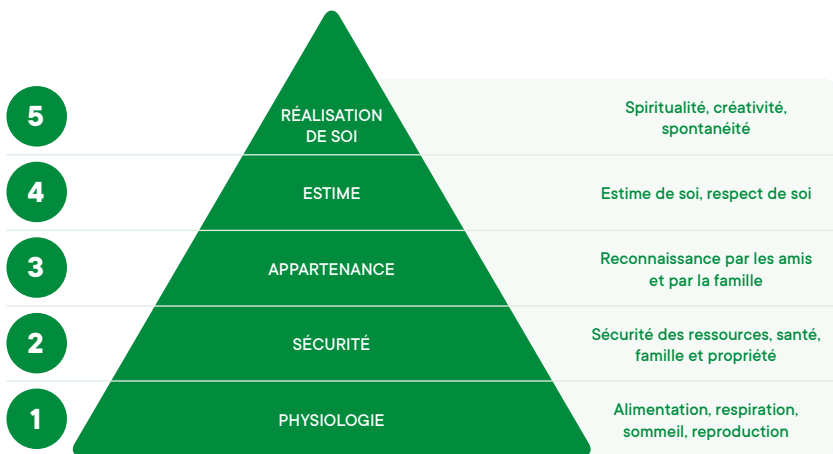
5
RÉALISATION DE SOI
Spiritualité, créativité, spontanéité

4
ESTIME
Estime de soi, respect de soi

3
APPARTENANCE
Reconnaissance par les amis et par la famille

2
SÉCURITÉ
Sécurité des ressources, santé, famille et propriété

1
PHYSIOLOGIE
Alimentation, respiration, sommeil, reproduction